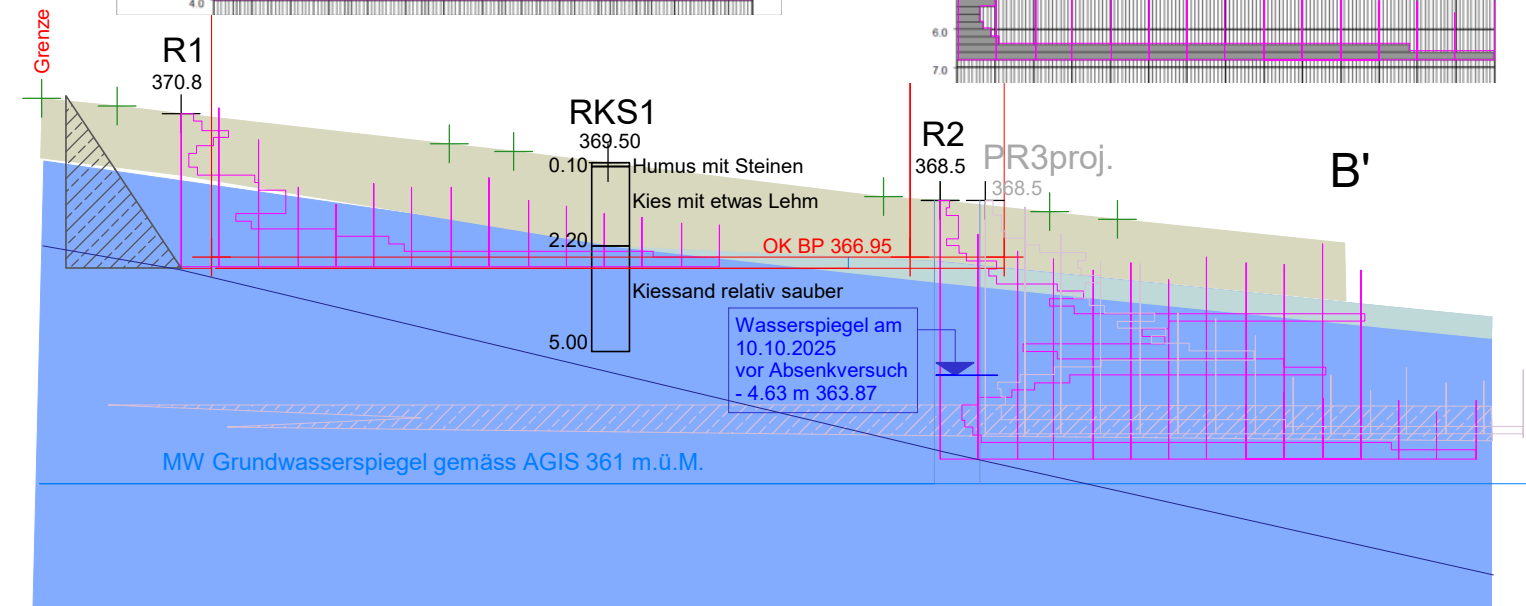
4.0

6.0

7.0

Grenze

R1
370.8

RKS1
369.50

0.10 Humus mit Steinen

Kies mit etwas Lehm

2.20

Kiessand relativ sauber

5.00

R2
368.5

PR3proj.
368.5

B'

OK BP 366.95

Wasserspiegel am 10.10.2025 vor Absenkversuch - 4.63 m 363.87

MW Grundwasserspiegel gemäss AGIS 361 m.ü.M.